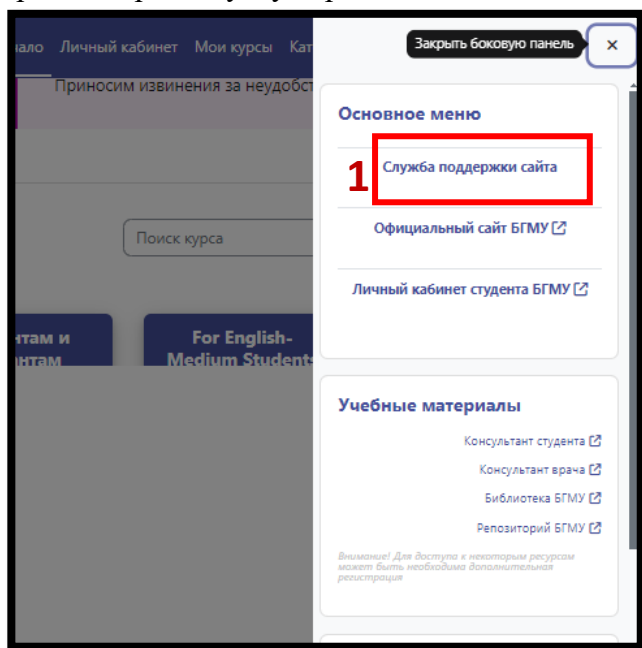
вало Личный кабинет Мои курсы Кат

Приносим извинения за неудобст

Поиск курса

нтам и нтам

For English-Medium Students

Закрыть боковую панель ×

Основное меню

1 Служба поддержки сайта

Официальный сайт БГМУ

Личный кабинет студента БГМУ

Учебные материалы

Консультант студента

Консультант врача

Библиотека БГМУ

Репозиторий БГМУ

Внимание! Для доступа к некоторым ресурсам может быть необходима дополнительная регистрация